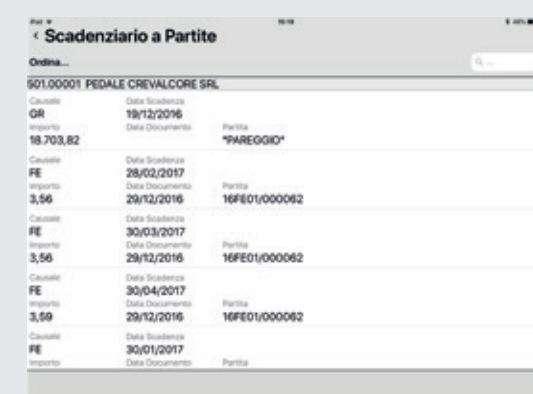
iPad
10:19
‹ Scadenziario a Partite
Ordina...
Q
501.00001 PEDALE CREVALCORE SRL

Causale
GR
Data Scadenza
19/12/2016
Importo
18.703,82
Data Documento
Partita
*PAREGGIO*

Causale
FE
Data Scadenza
28/02/2017
Importo
3,56
Data Documento
29/12/2016
Partita
16FE01/000062

Causale
FE
Data Scadenza
30/03/2017
Importo
3,56
Data Documento
29/12/2016
Partita
16FE01/000062

Causale
FE
Data Scadenza
30/04/2017
Importo
3,59
Data Documento
29/12/2016
Partita
16FE01/000062

Causale
FE
Data Scadenza
30/01/2017
Importo
Data Documento
Partita